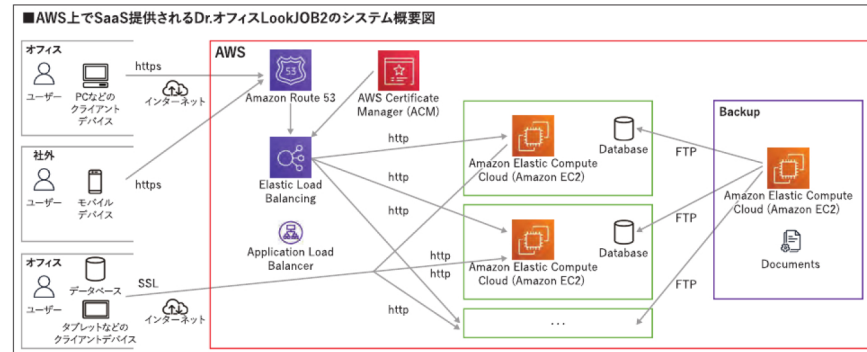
■AWS上でSaaS提供されるDr.オフィスLookJOB2のシステム概要図

オフィス
ユーザー
PCなどのクライアントデバイス
https
インターネット

社外
ユーザー
モバイルデバイス
https

オフィス
ユーザー
データベース
タブレットなどのクライアントデバイス
SSL
インターネット

AWS
Amazon Route 53
AWS Certificate Manager (ACM)
Elastic Load Balancing
Application Load Balancer
http
http
http
http
http
http

Amazon Elastic Compute Cloud (Amazon EC2)
Database
Amazon Elastic Compute Cloud (Amazon EC2)
Database
...

FTP
FTP
FTP

Backup
Amazon Elastic Compute Cloud (Amazon EC2)
Documents